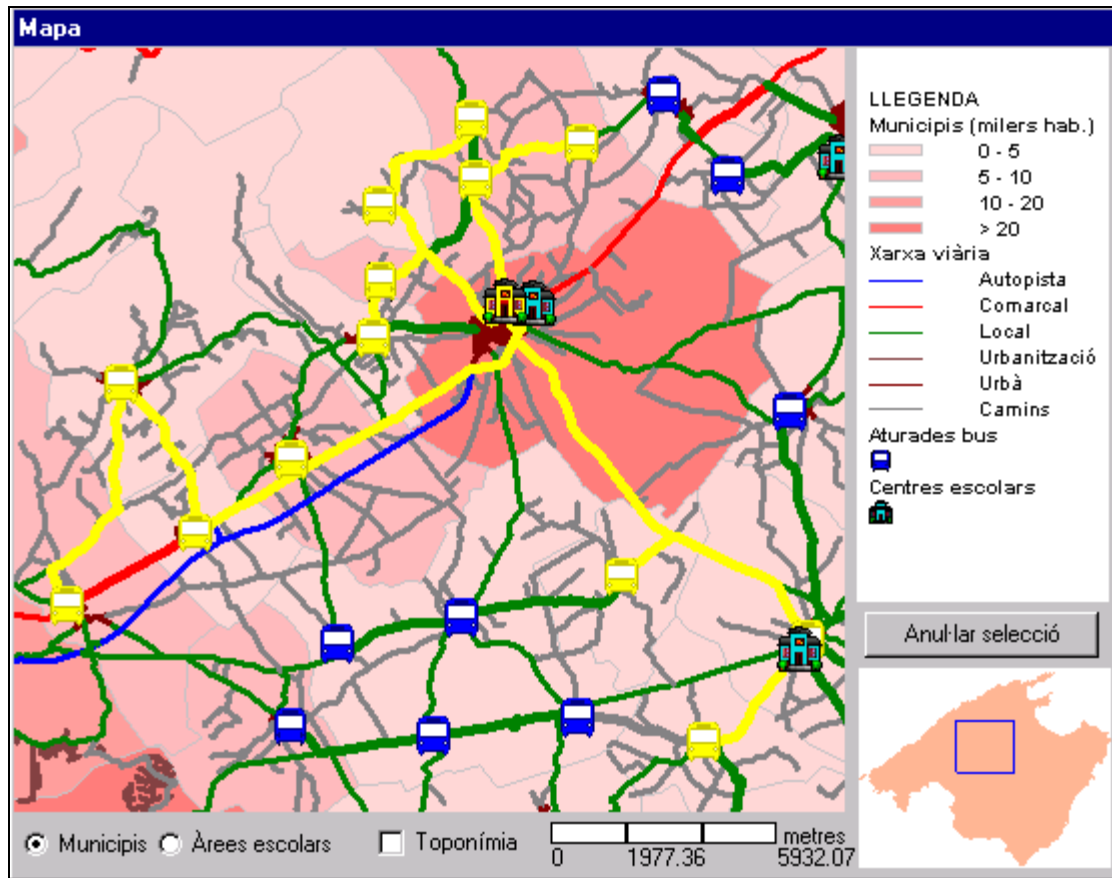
Mapa

LLEGENDA
Municipis (milers hab.)
0 - 5
5 - 10
10 - 20
> 20
Xarxa viària
Autopista
Comarcal
Local
Urbanització
Urbà
Camins
Aturades bus
Centres escolars

Anul·lar selecció

Municipis Àrees escolars Toponímia

0 1977.36 metres 5932.07